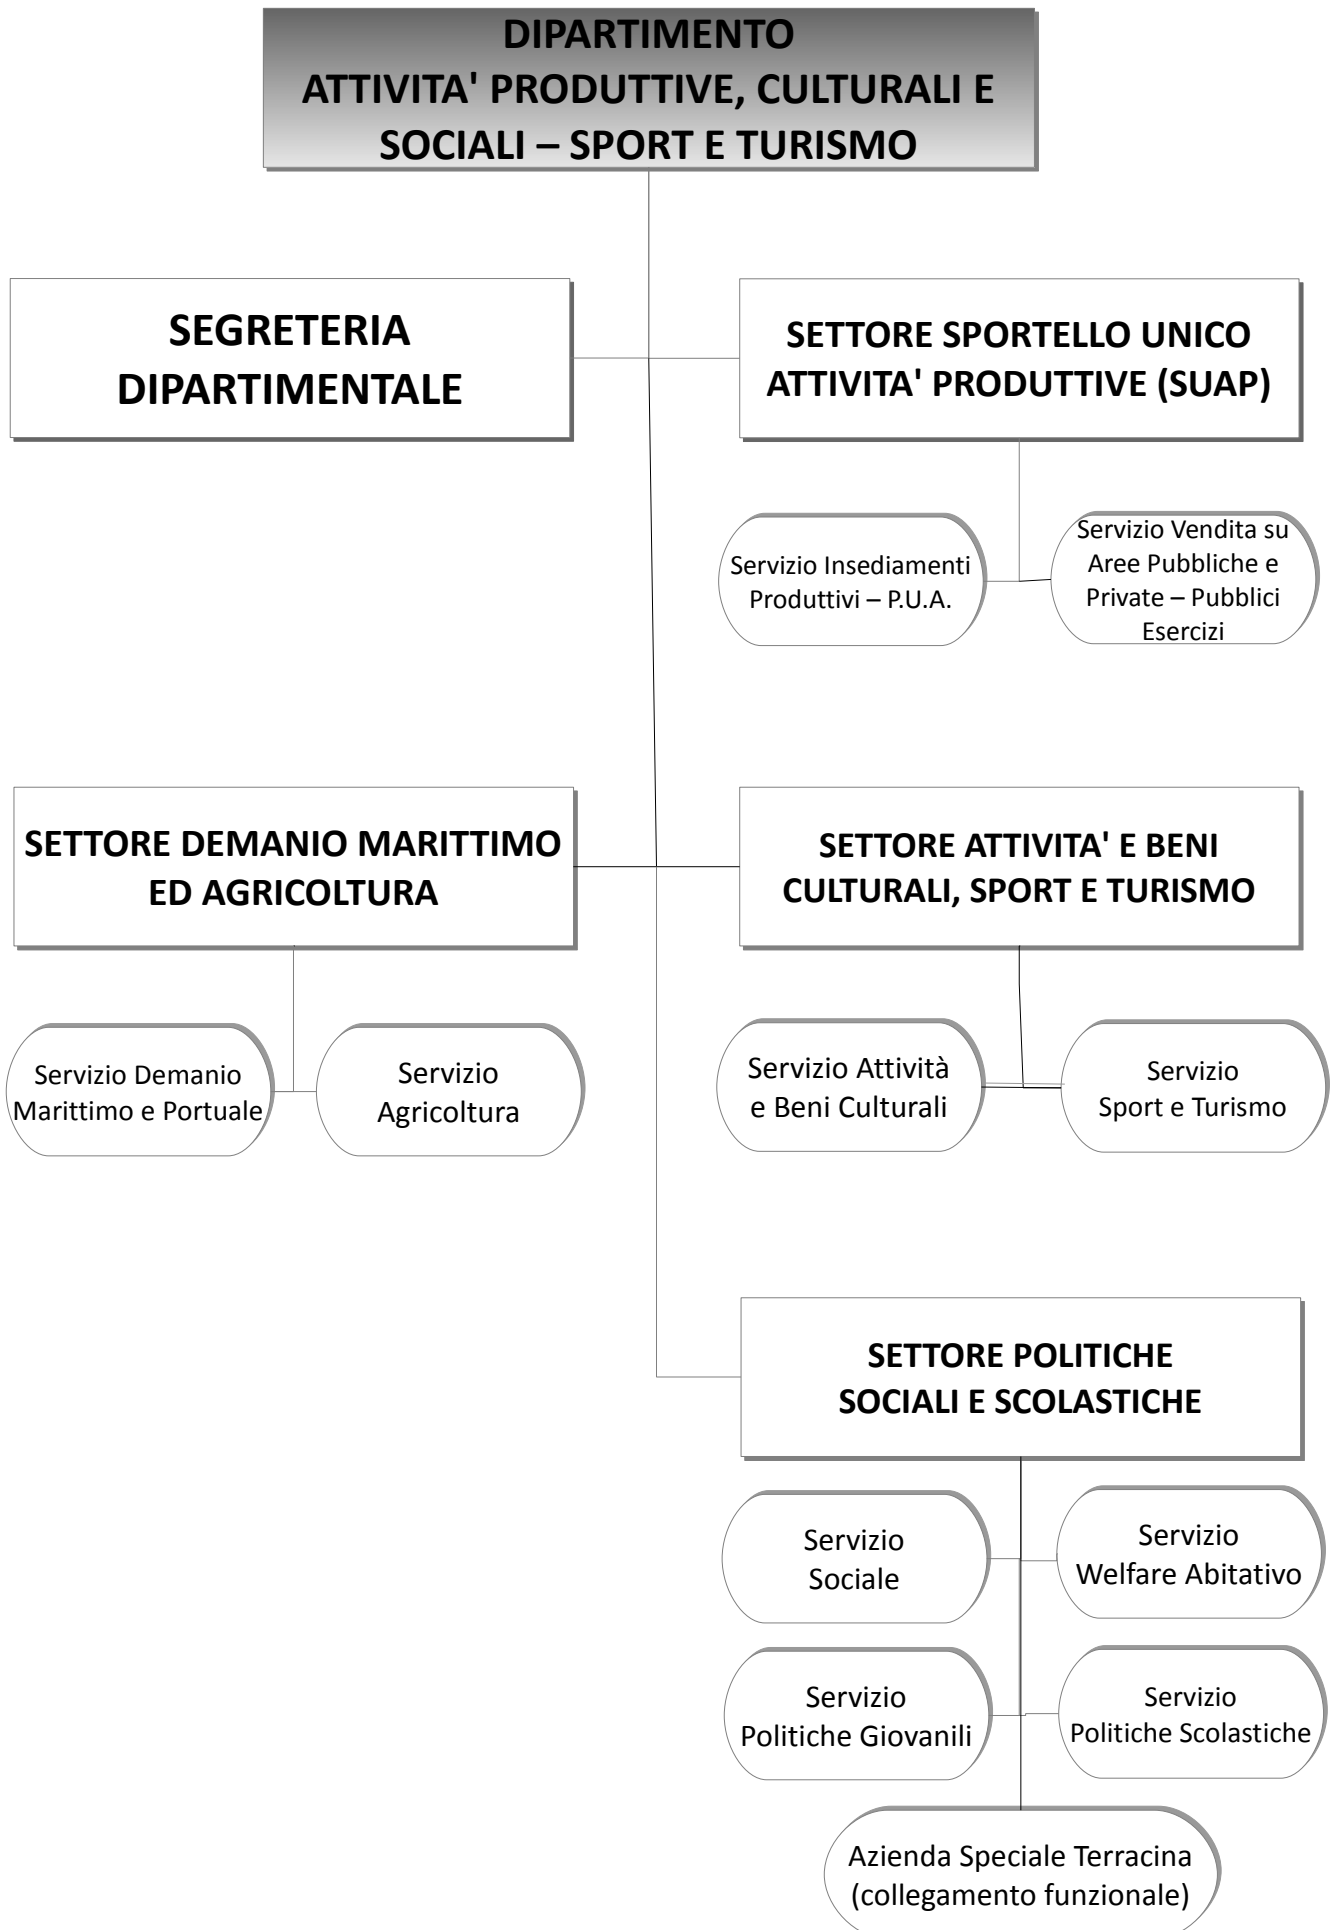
DIPARTIMENTO
ATTIVITA' PRODUTTIVE, CULTURALI E SOCIALI – SPORT E TURISMO

SEGRETERIA DIPARTIMENTALE

SETTORE SPORTELLO UNICO ATTIVITA' PRODUTTIVE (SUAP)

Servizio Insediamenti Produttivi – P.U.A.

Servizio Vendita su Aree Pubbliche e Private – Pubblici Esercizi

SETTORE DEMANIO MARITTIMO ED AGRICOLTURA

SETTORE ATTIVITA' E BENI CULTURALI, SPORT E TURISMO

Servizio Demanio Marittimo e Portuale

Servizio Agricoltura

Servizio Attività e Beni Culturali

Servizio Sport e Turismo

SETTORE POLITICHE SOCIALI E SCOLASTICHE

Servizio Sociale

Servizio Welfare Abitativo

Servizio Politiche Giovanili

Servizio Politiche Scolastiche

Azienda Speciale Terracina (collegamento funzionale)